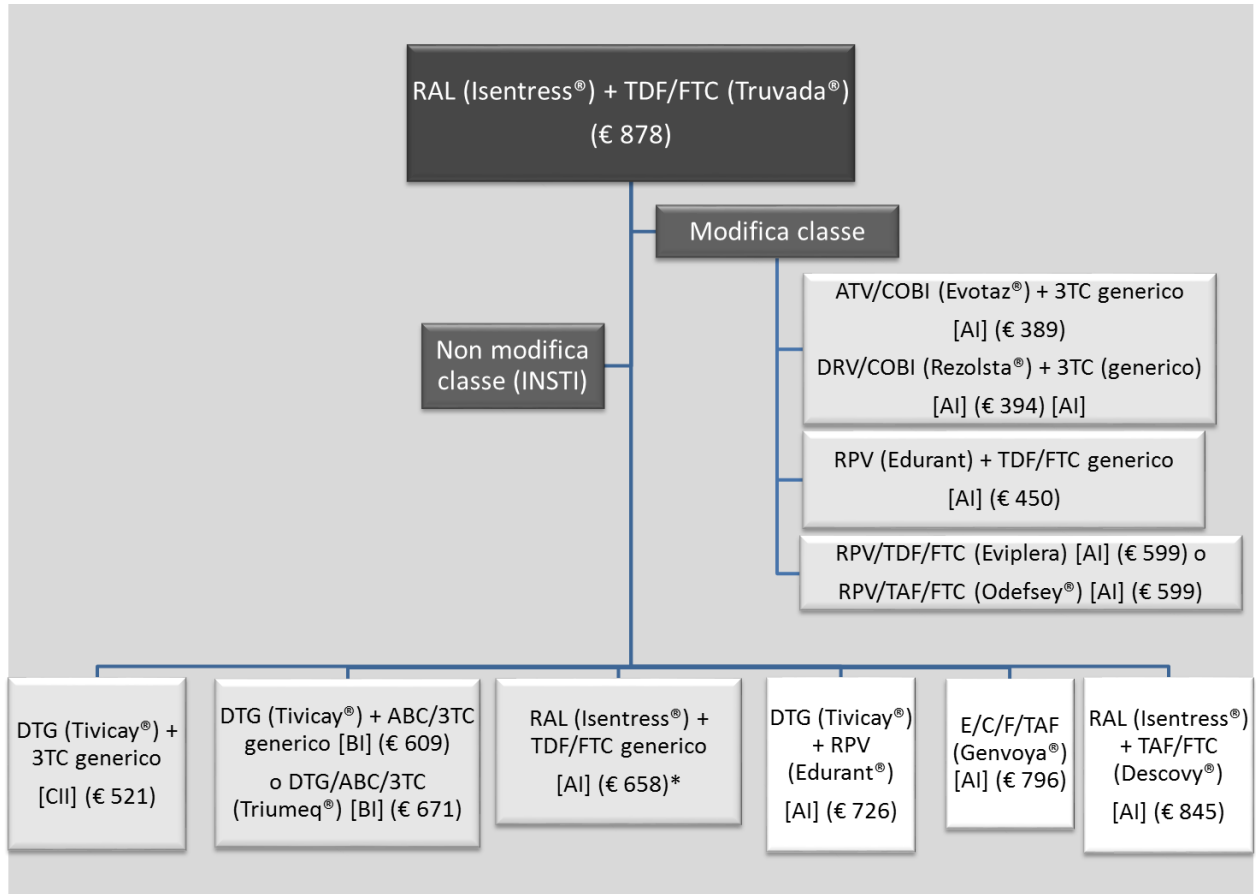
RAL (Isentress®) + TDF/FTC (Truvada®)
(€ 878)

Modifica classe

ATV/COBI (Evotaz®) + 3TC generico
[AI] (€ 389)
DRV/COBI (Rezolsta®) + 3TC (generico)
[AI] (€ 394) [AI]

RPV (Edurant) + TDF/FTC generico
[AI] (€ 450)

RPV/TDF/FTC (Eviplera) [AI] (€ 599) o
RPV/TAF/FTC (Odefsey®) [AI] (€ 599)

Non modifica classe (INSTI)

DTG (Tivicay®) + 3TC generico
[CII] (€ 521)

DTG (Tivicay®) + ABC/3TC generico [BI] (€ 609)
o DTG/ABC/3TC (Triumeq®) [BI] (€ 671)

RAL (Isentress®) + TDF/FTC generico
[AI] (€ 658)*

DTG (Tivicay®) + RPV (Edurant®)
[AI] (€ 726)

E/C/F/TAF (Genvoya®) [AI] (€ 796)

RAL (Isentress®) + TAF/FTC (Descovy®)
[AI] (€ 845)